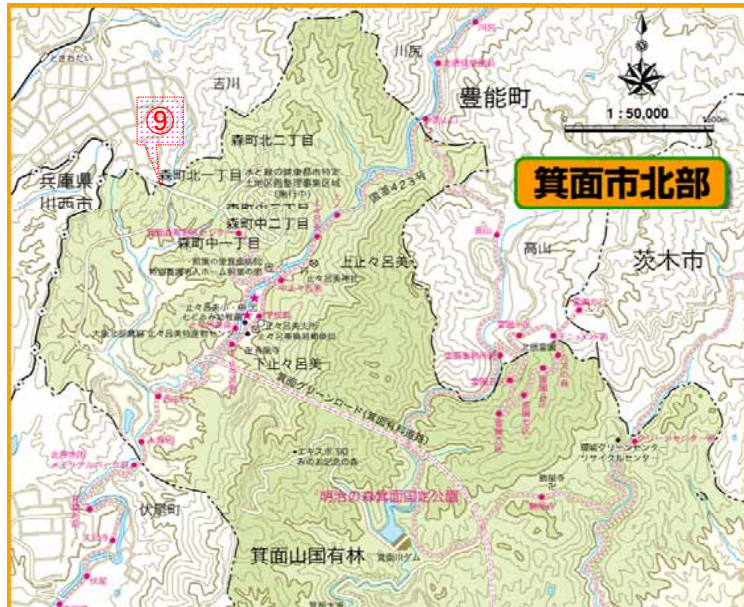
⑨

箕面市北部

1 : 50,000

吉川

川尻

豊能町

森町北二丁目

森町北一丁目

水と緑の健康都市特定土地区画整理事業区域

兵庫県

川西市

国道423号

森町中二丁目

森町中一丁目

上止々呂美

高山

茨木市

止々呂美神社

下止々呂美

箕面グリーンロード（箕面有料道路）

エキスポ'90 みのお記念の森

明治の森箕面国定公園

箕面グリーンリサイクルセンター

伏尾町

箕面山国有林

箕面川ダム